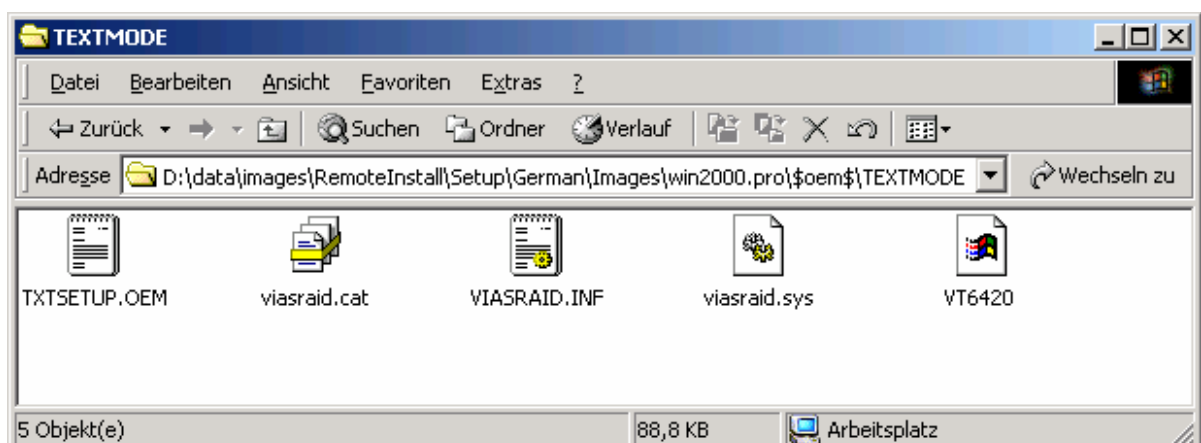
TEXTMODE

Datei Bearbeiten Ansicht Favoriten Extras ?

Zurück Suchen Ordner Verlauf

Adresse D:\data\images\RemoteInstall\Setup\German\Images\win2000.pro\$oem$\TEXTMODE Wechseln zu

TXTSETUP.OEM viasraid.cat VIASRAID.INF viasraid.sys VT6420

5 Objekt(e) 88,8 KB Arbeitsplatz